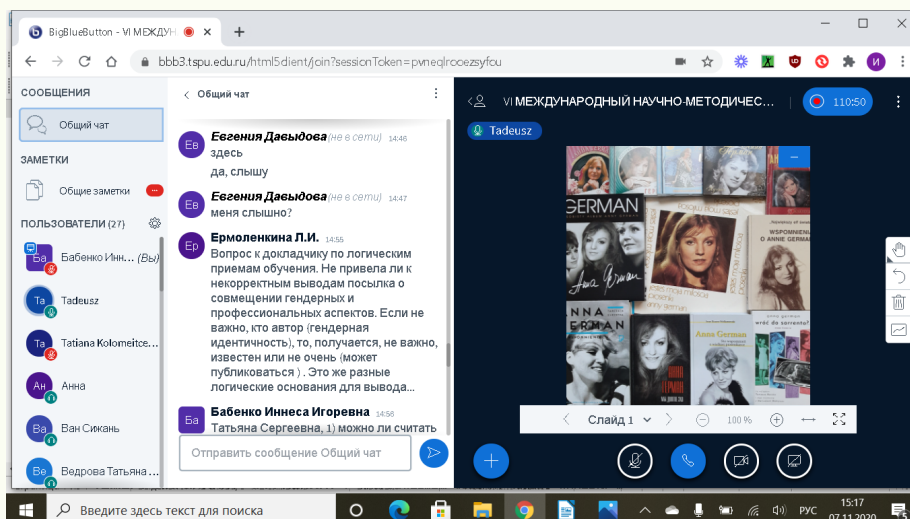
BigBlueButton - VI МЕЖДУН
bbb3.tspu.edu.ru/html5client/join?sessionToken=pvneqlrooezsyfcu

СООБЩЕНИЯ
Общий чат
ЗАМЕТКИ
Общие заметки
ПОЛЬЗОВАТЕЛИ (27)
Ба Бабенко Инн... (Вы)
Та Tadeusz
Та Tatiana Kolomeitce...
Ан Анна
Ва Ван Сиқань
Ве Ведрова Татьяна ...

Общий чат

Ев Евгения Давыдова (не в сети) 14:46
здесь
да, слышу

Ев Евгения Давыдова (не в сети) 14:47
меня слышно?

Ер Ермоленкина Л.И. 14:55
Вопрос к докладчику по логическим приемам обучения. Не привела ли к некорректным выводам посылка о совмещении гендерных и профессиональных аспектов. Если не важно, кто автор (гендерная идентичность), то, получается, не важно, известен или не очень (может публиковаться ) . Это же разные логические основания для вывода...

Ба Бабенко Иннеса Игоревна 14:56
Татьяна Сергеевна, 1) можно ли считать

Отправить сообщение Общий чат

VI МЕЖДУНАРОДНЫЙ НАУЧНО-МЕТОДИЧЕС...
110:50
Tadeusz

GERMAN
Anna German
WSPOMNIENIA O ANNIE GERMAN
ANNA GERMAN
Anna German

Слайд 1
100 %

Введите здесь текст для поиска
РУС
15:17
07.11.2020